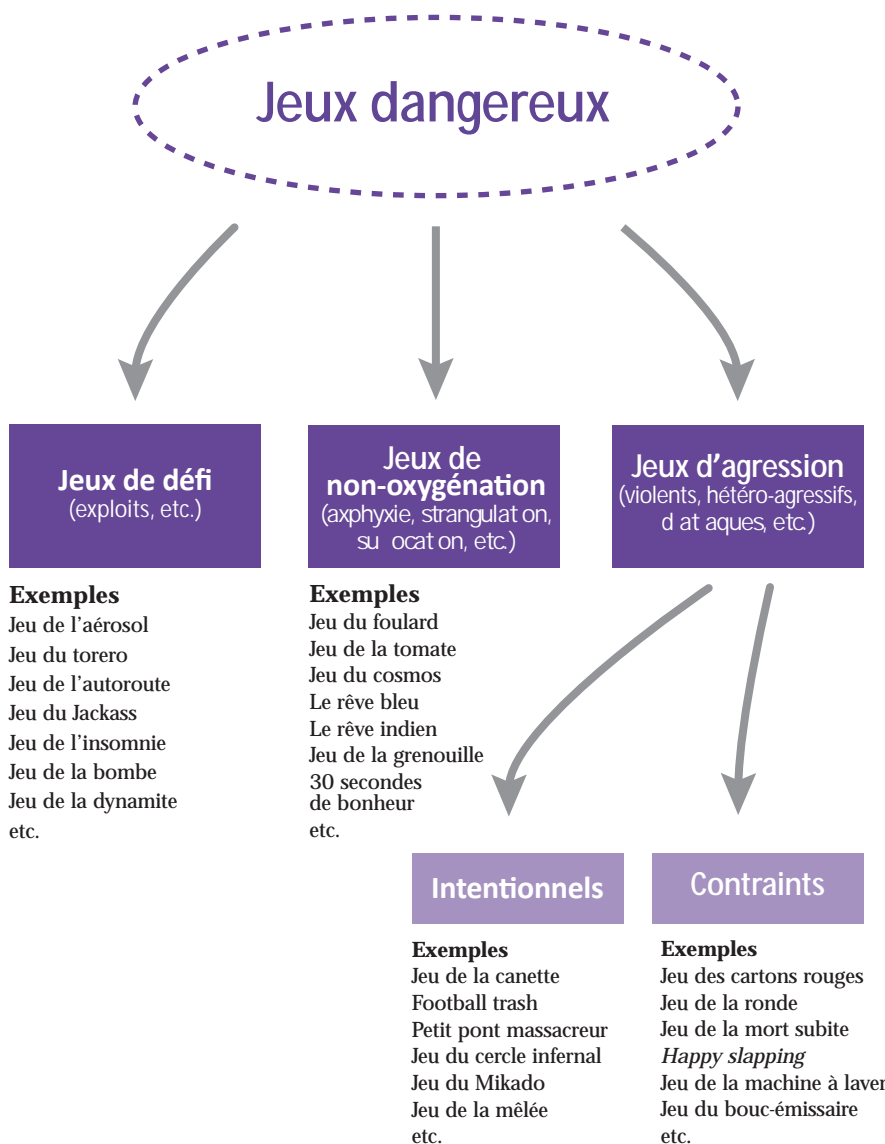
Jeux dangereux

Jeux de défi
(exploits, etc.)

Jeux de non-oxygénation
(axphyxie, strangulat on, su ocat on, etc.)

Jeux d'agression
(violents, hétéro-agressifs, d at aques, etc.)

Exemples
Jeu de l'aérosol
Jeu du torero
Jeu de l'autoroute
Jeu du Jackass
Jeu de l'insomnie
Jeu de la bombe
Jeu de la dynamite
etc.

Exemples
Jeu du foulard
Jeu de la tomate
Jeu du cosmos
Le rêve bleu
Le rêve indien
Jeu de la grenouille
30 secondes de bonheur
etc.

Intentionnels

Exemples
Jeu de la canette
Football trash
Petit pont massacreur
Jeu du cercle infernal
Jeu du Mikado
Jeu de la mêlée
etc.

Contraints

Exemples
Jeu des cartons rouges
Jeu de la ronde
Jeu de la mort subite
Happy slapping
Jeu de la machine à laver
Jeu du bouc-émissaire
etc.